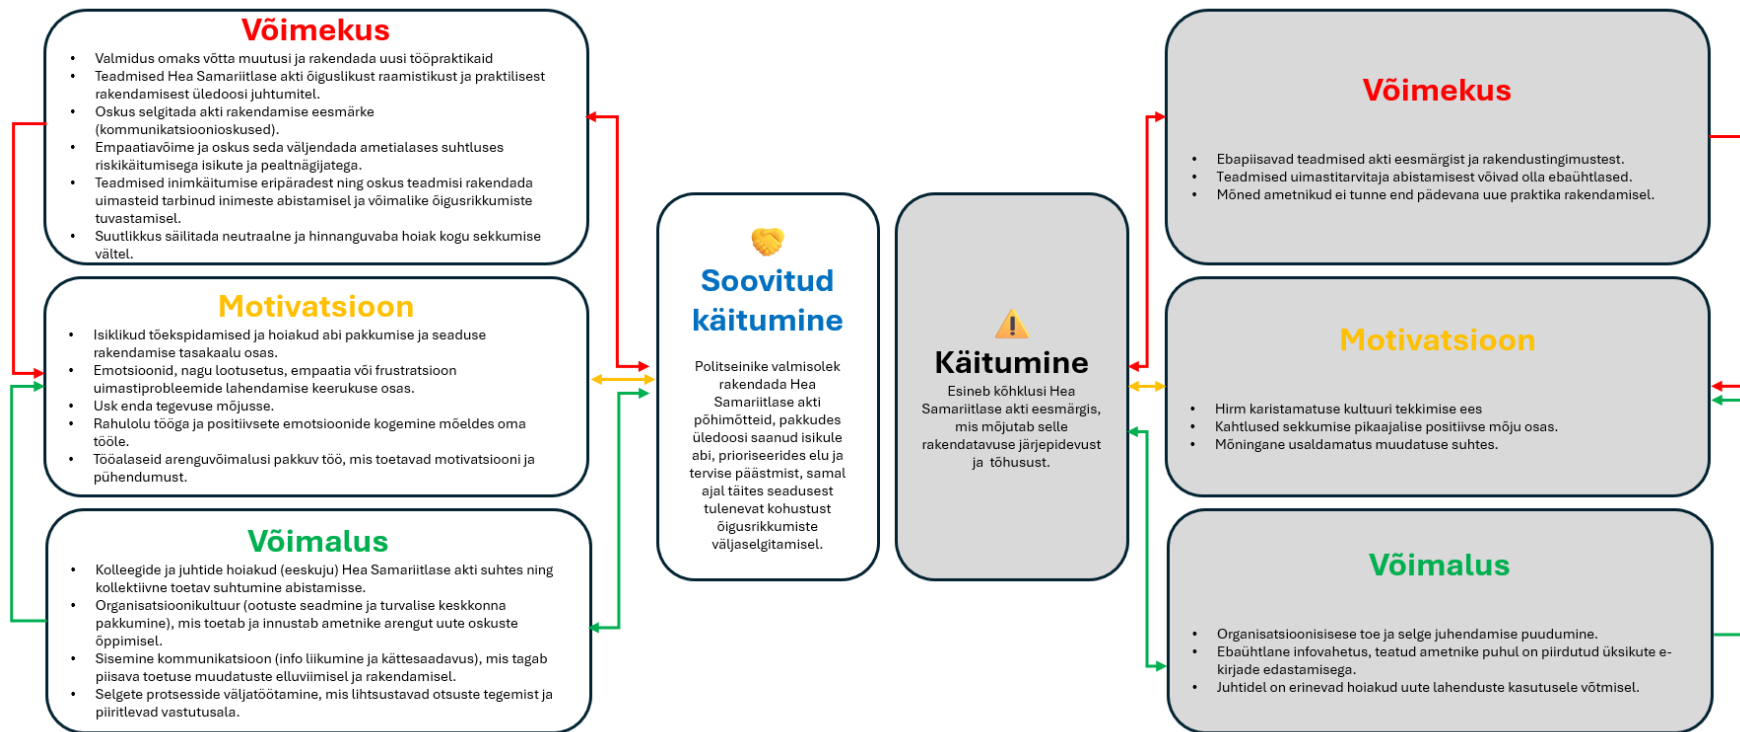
Võimekus

- Valmidus omaks võtta muutusi ja rakendada uusi tööpraktikaid
- Teadmised Hea Samariitlase akti õiguslikust raamistikust ja praktilisest rakendamisest üledoosi juhtumitel.
- Oskus selgitada akti rakendamise eesmärke (kommunikatsioonioskused).
- Empaatiavõime ja oskus seda väljendada ametialases suhtluses riskikäitumisega isikute ja pealtnägijatega.
- Teadmised inimkäitumise eripäradest ning oskus teadmisi rakendada uimasteid tarbinud inimeste abistamisel ja võimalike õigusrikkumiste tuvastamisel.
- Suutlikkus säilitada neutraalne ja hinnanguvaba hoiak kogu sekkumise vältel.

Motivatsioon

- Isiklikud tõekspidamised ja hoiakud abi pakkumise ja seaduse rakendamise tasakaalu osas.
- Emotsioonid, nagu lootusetus, empaatia või frustratsioon uimastiprobleemide lahendamise keerukuse osas.
- Usk enda tegevuse mõjusse.
- Rahulolu tööga ja positiivsete emotsioonide kogemine mõeldes oma tööle.
- Tööalaseid arenguvõimalusi pakkuv töö, mis toetavad motivatsiooni ja pühendumust.

Võimalus

- Kolleegide ja juhtide hoiakud (eeskuju) Hea Samariitlase akti suhtes ning kollektiivne toetav suhtumine abistamisse.
- Organisatsioonikultuur (ootuste seadmine ja turvalise keskkonna pakkumine), mis toetab ja innustab ametnike arengut uute oskuste õppimisel.
- Sisemine kommunikatsioon (info liikumine ja kättesaadavus), mis tagab piisava toetuse muudatuste elluviimisel ja rakendamisel.
- Selgete protsesside väljatöötamine, mis lihtsustavad otsuste tegemist ja piiritlevad vastutusala.

Soovitud käitumine

Politseiniku valmisolek rakendada Hea Samariitlase akti põhimõtteid, pakkudes üledoosi saanud isikule abi, prioriseerides elu ja tervise päästmist, samal ajal täites seadusest tulenevat kohustust õigusrikkumiste väljaselgitamisel.

Käitumine

Esineb kõhklusi Hea Samariitlase akti eesmärgis, mis mõjutab selle rakendatavuse järjepidevust ja tõhusust.

Võimekus

- Ebapiisavad teadmised akti eesmärgist ja rakendustingimustest.
- Teadmised uimastitarvitaja abistamisest võivad olla ebaühtlased.
- Mõned ametnikud ei tunne end pädevana uue praktika rakendamisel.

Motivatsioon

- Hirm karistamatuse kultuuri tekkimise ees
- Kahtlused sekkumise pikaajalise positiivse mõju osas.
- Mõningane usaldamatus muudatuse suhtes.

Võimalus

- Organisatsioonisisese toe ja selge juhendamise puudumine.
- Ebaühtlane infovahetus, teatud ametnike puhul on piirdutud üksikute e-kirjade edastamisega.
- Juhtidel on erinevad hoiakud uute lahenduste kasutusele võtmisel.